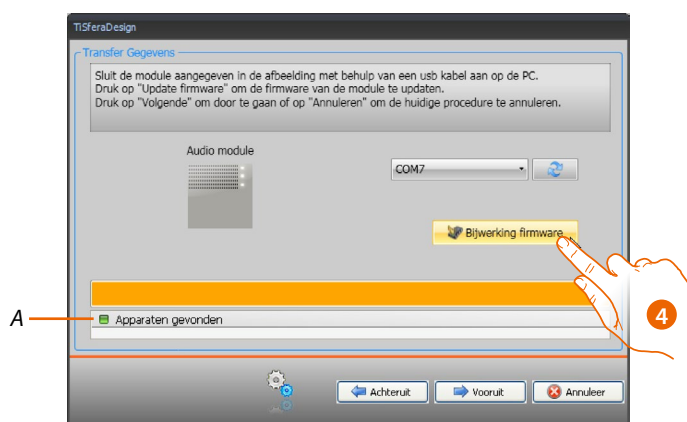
TiSferaDesign

Transfer Gegevens

Sluit de module aangegeven in de afbeelding met behulp van een usb kabel aan op de PC.
Druk op "Update firmware" om de firmware van de module te updaten.
Druk op "Volgende" om door te gaan of op "Annuleren" om de huidige procedure te annuleren.

Audio module

COM7

Bijwerking firmware

A

Apparaten gevonden

4

Achteruit

Vooruit

Annuleer